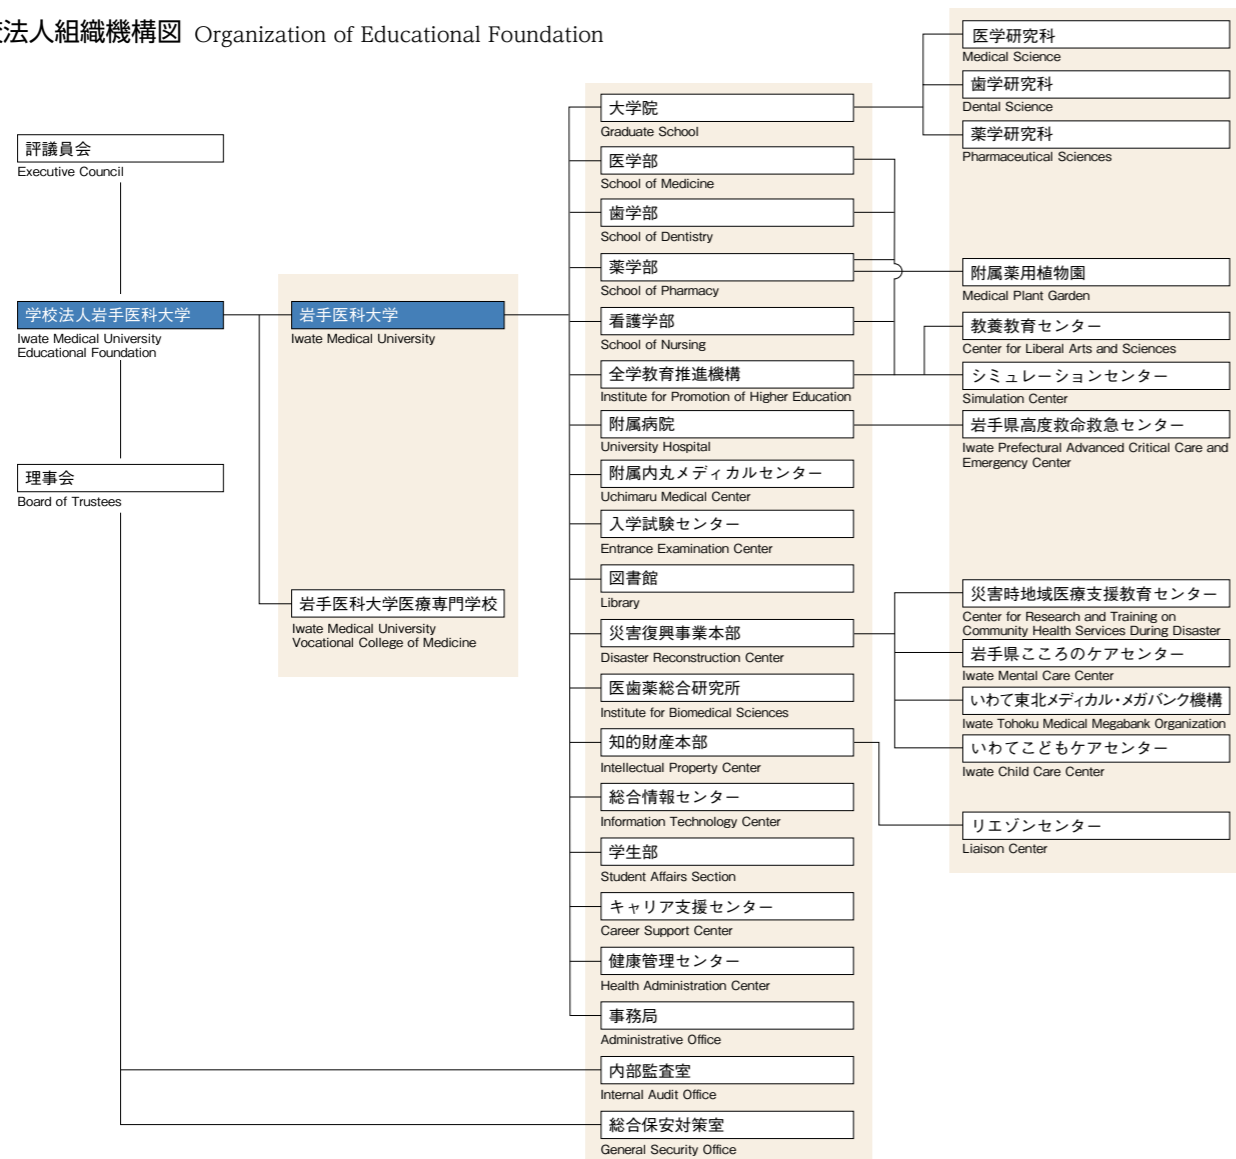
校法人組織機構図 Organization of Educational Foundation

評議員会
Executive Council

学校法人岩手医科大学
Iwate Medical University Educational Foundation

理事会
Board of Trustees

岩手医科大学
Iwate Medical University

岩手医科大学医療専門学校
Iwate Medical University Vocational College of Medicine

大学院
Graduate School

医学部
School of Medicine

歯学部
School of Dentistry

薬学部
School of Pharmacy

看護学部
School of Nursing

全学教育推進機構
Institute for Promotion of Higher Education

附属病院
University Hospital

附属内丸メディカルセンター
Uchimaru Medical Center

入学試験センター
Entrance Examination Center

図書館
Library

災害復興事業本部
Disaster Reconstruction Center

医歯薬総合研究所
Institute for Biomedical Sciences

知的財産本部
Intellectual Property Center

総合情報センター
Information Technology Center

学生部
Student Affairs Section

キャリア支援センター
Career Support Center

健康管理センター
Health Administration Center

事務局
Administrative Office

内部監査室
Internal Audit Office

総合保安対策室
General Security Office

医学研究科
Medical Science

歯学研究科
Dental Science

薬学研究科
Pharmaceutical Sciences

附属薬用植物園
Medical Plant Garden

教養教育センター
Center for Liberal Arts and Sciences

シミュレーションセンター
Simulation Center

岩手県高度救命救急センター
Iwate Prefectural Advanced Critical Care and Emergency Center

災害時地域医療支援教育センター
Center for Research and Training on Community Health Services During Disaster

岩手県こころのケアセンター
Iwate Mental Care Center

いわて東北メディカル・メガバンク機構
Iwate Tohoku Medical Megabank Organization

いわてこどもケアセンター
Iwate Child Care Center

リエゾンセンター
Liaison Center